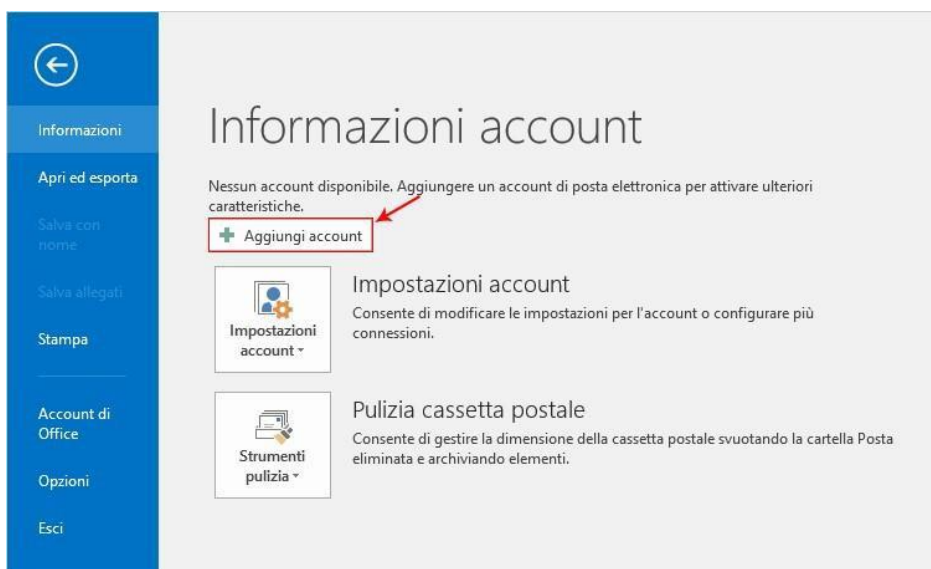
Informazioni

Apri ed esporta

Salva con nome

Salva allegati

Stampa

Account di Office

Opzioni

Esci

Informazioni account

Nessun account disponibile. Aggiungere un account di posta elettronica per attivare ulteriori caratteristiche.

Aggiungi account

Impostazioni account

Impostazioni account

Consente di modificare le impostazioni per l'account o configurare più connessioni.

Strumenti pulizia

Pulizia cassetta postale

Consente di gestire la dimensione della cassetta postale svuotando la cartella Posta eliminata e archiviando elementi.